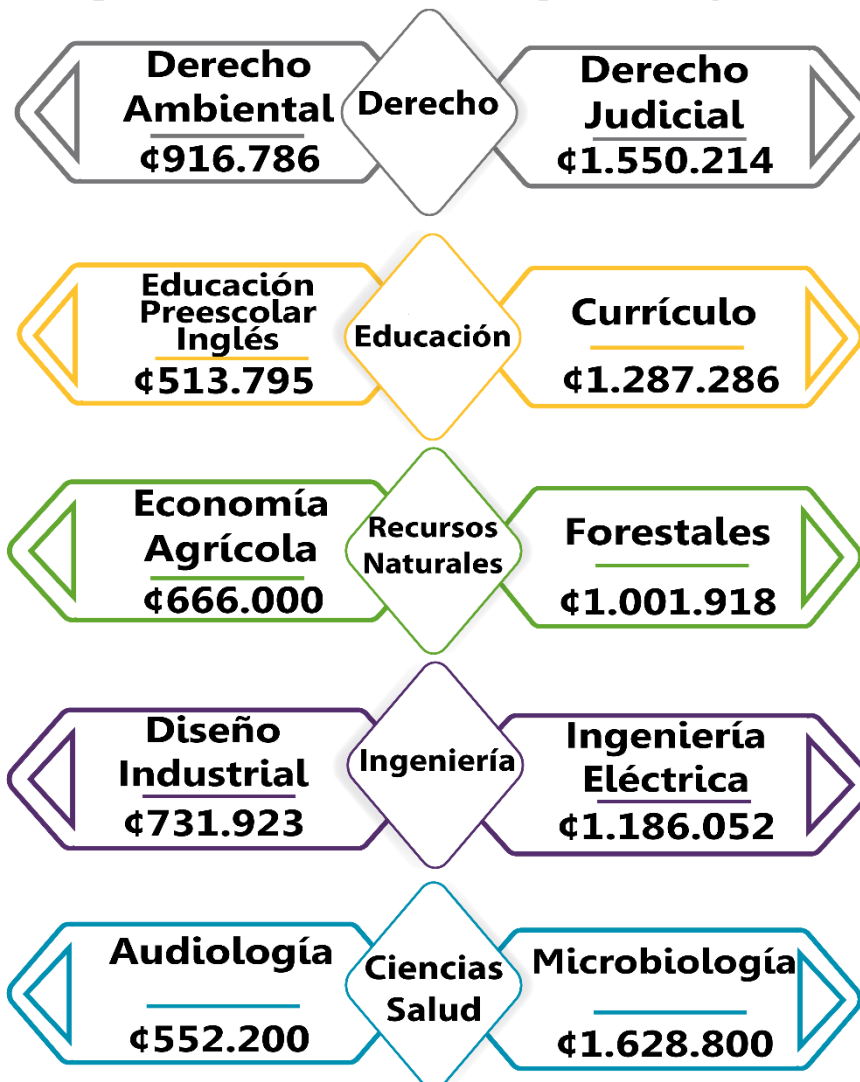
Derecho Ambiental
¢916.786

Derecho

Derecho Judicial
¢1.550.214

Educación Preescolar Inglés
¢513.795

Educación

Currículo
¢1.287.286

Economía Agrícola
¢666.000

Recursos Naturales

Forestales
¢1.001.918

Diseño Industrial
¢731.923

Ingeniería

Ingeniería Eléctrica
¢1.186.052

Audiología
¢552.200

Ciencias Salud

Microbiología
¢1.628.800